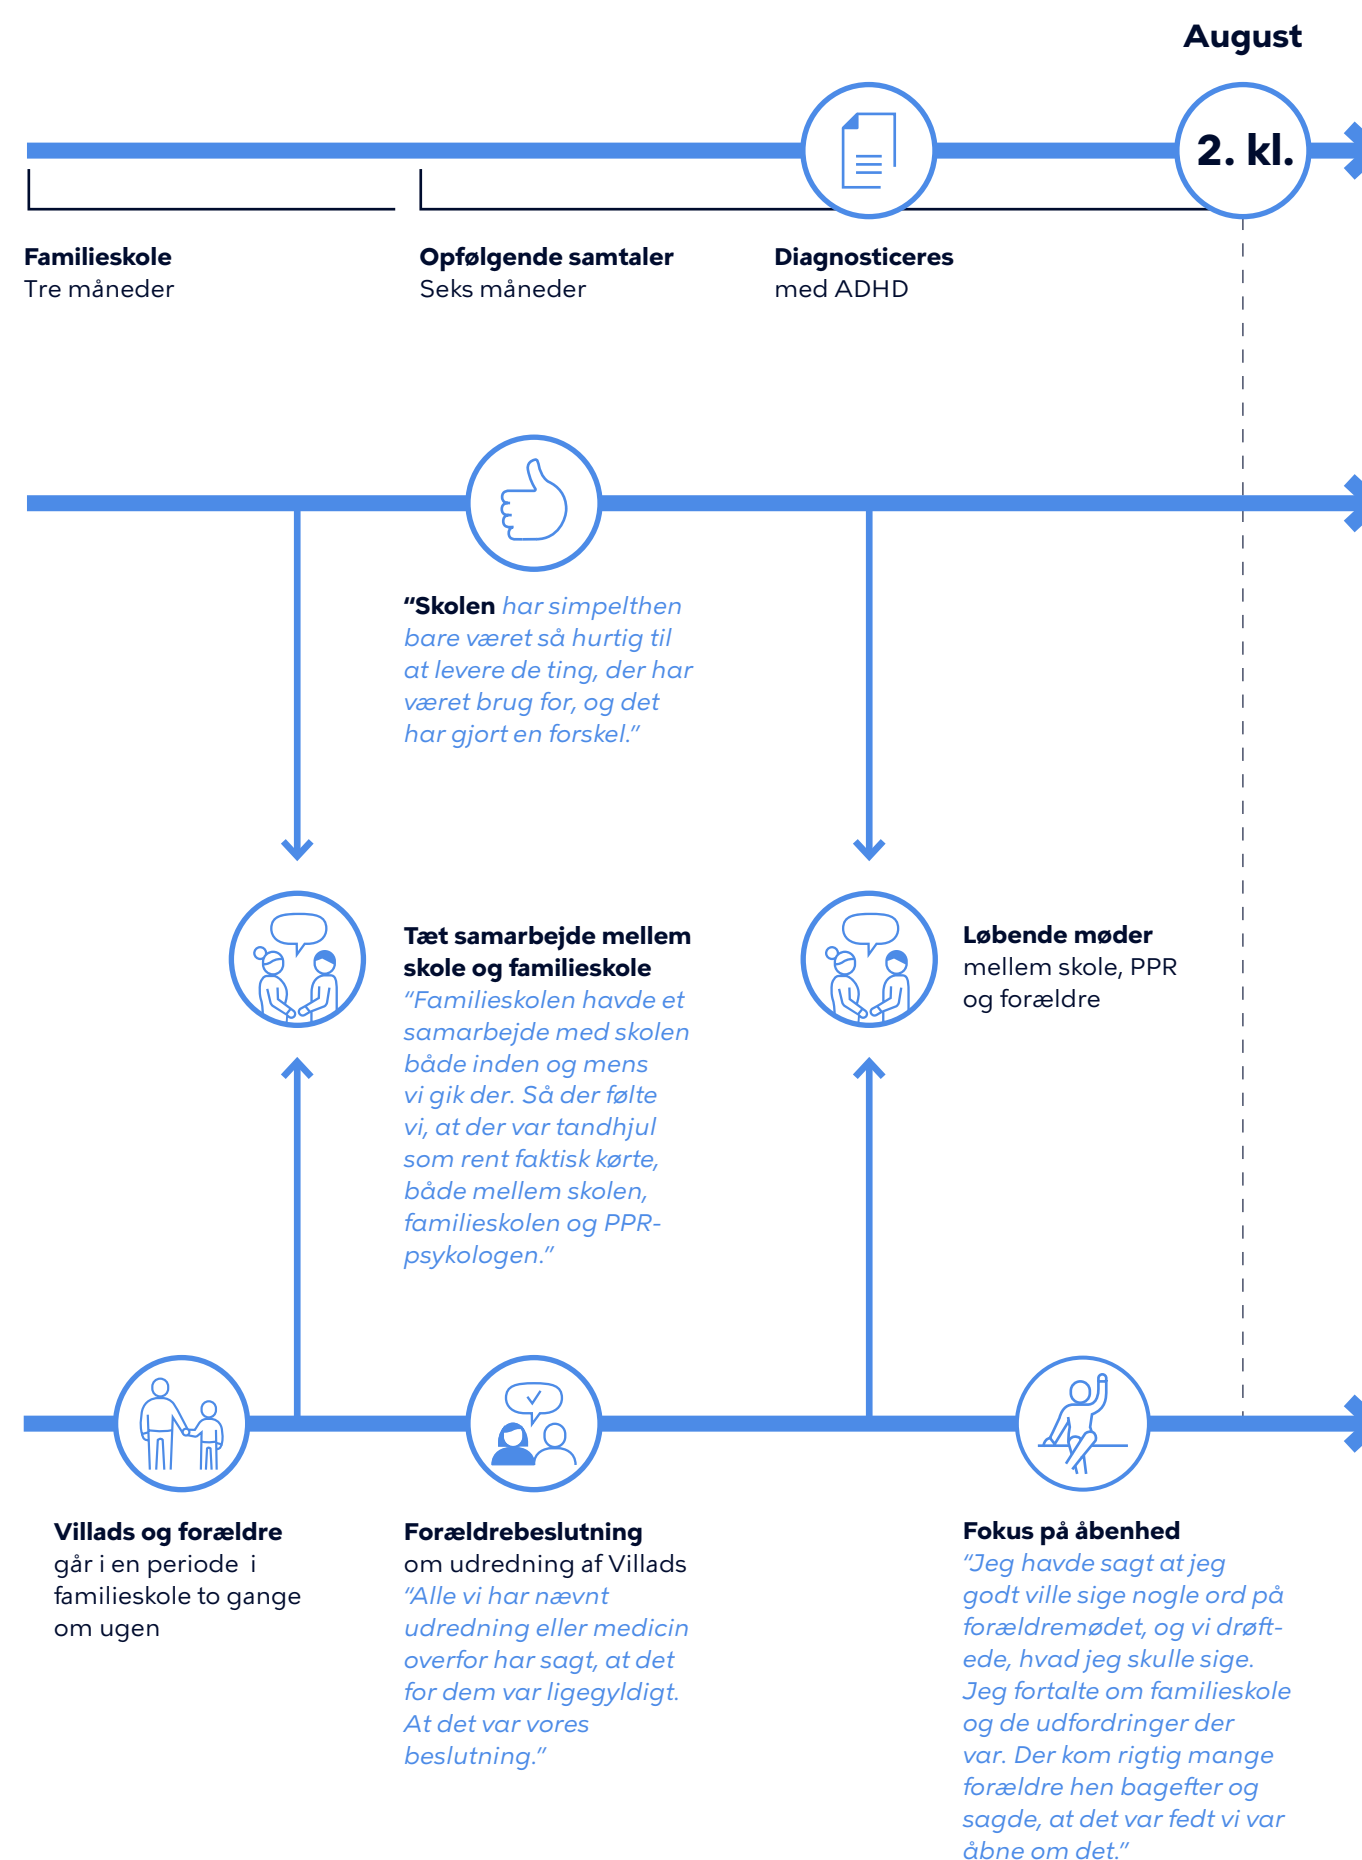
August

2. kl.

**Familieskole**
Tre måneder

**Opfølgende samtaler**
Seks måneder

**Diagnosticeres**
med ADHD

"Skolen har simpelthen bare været så hurtig til at levere de ting, der har været brug for, og det har gjort en forskel."

**Tæt samarbejde mellem skole og familieskole**
"Familieskolen havde et samarbejde med skolen både inden og mens vi gik der. Så der følte vi, at der var tandhjul som rent faktisk kørte, både mellem skolen, familieskolen og PPR-psykologen."

**Løbende møder**
mellem skole, PPR og forældre

**Villads og forældre**
går i en periode i familieskole to gange om ugen

**Forældrebeslutning**
om udredning af Villads
"Alle vi har nævnt udredning eller medicin overfor har sagt, at det for dem var ligegyldigt. At det var vores beslutning."

**Fokus på åbenhed**
"Jeg havde sagt at jeg godt ville sige nogle ord på forældremødet, og vi drøftede, hvad jeg skulle sige. Jeg fortalte om familieskole og de udfordringer der var. Der kom rigtig mange forældre hen bagefter og sagde, at det var fedt vi var åbne om det."